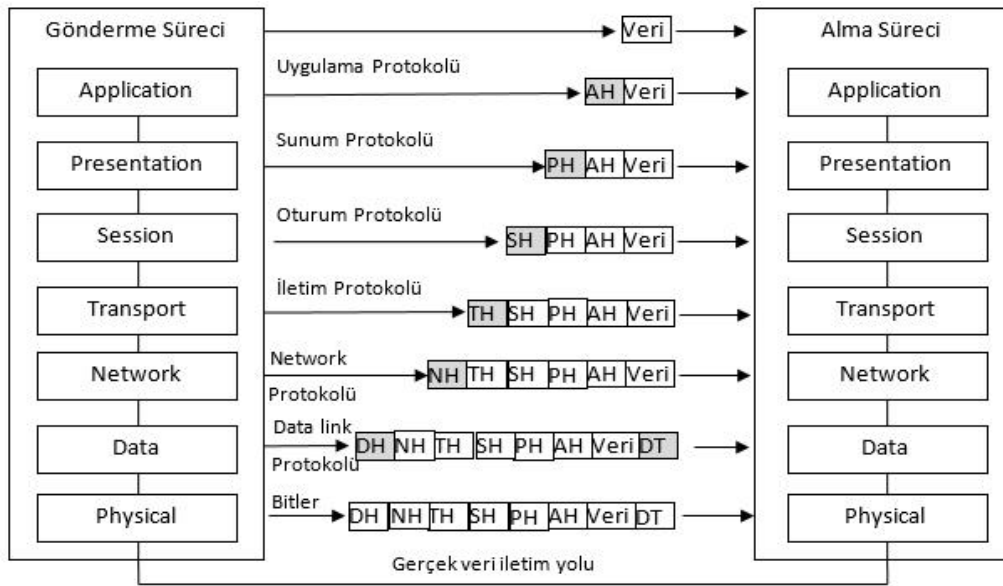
Gönderme Süreci

Application

Presentation

Session

Transport

Network

Data

Physical

Veri

Uygulama Protokolü

AH Veri

Sunum Protokolü

PH AH Veri

Oturum Protokolü

SH PH AH Veri

İletim Protokolü

TH SH PH AH Veri

Network Protokolü

NH TH SH PH AH Veri

Data link Protokolü

DH NH TH SH PH AH Veri DT

Bitler

DH NH TH SH PH AH Veri DT

Alma Süreci

Application

Presentation

Session

Transport

Network

Data

Physical

Gerçek veri iletim yolu